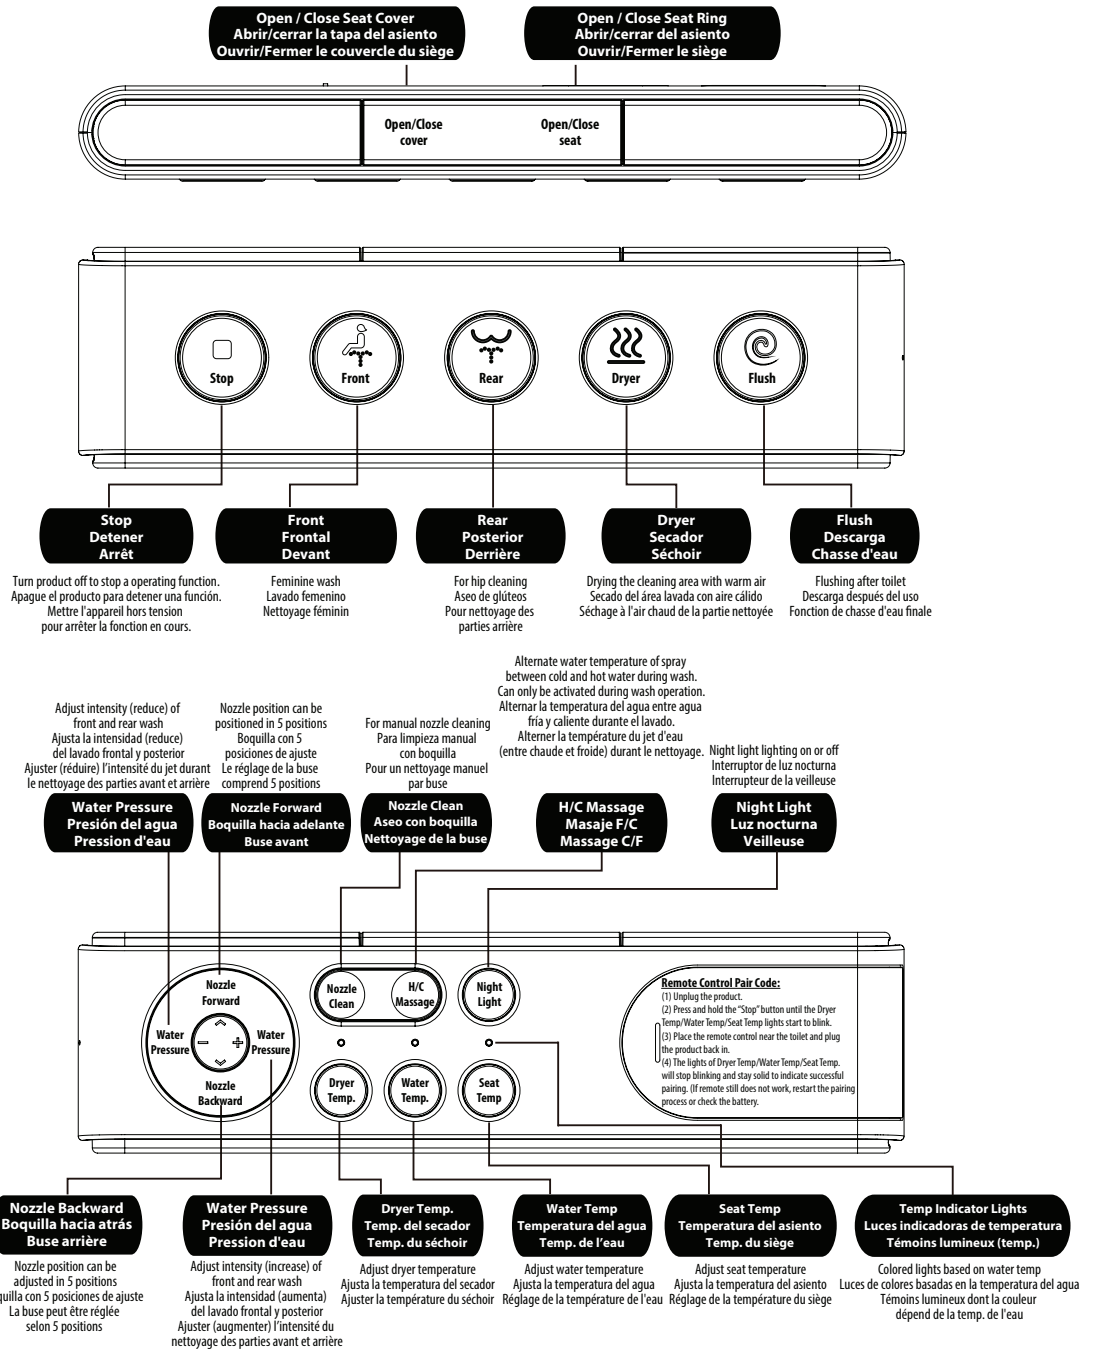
Open / Close Seat Cover
Abrir/cerrar la tapa del asiento
Ouvrir/Fermer le couvercle du siège

Open / Close Seat Ring
Abrir/cerrar del asiento
Ouvrir/Fermer le siège

Open/Close cover

Open/Close seat

Stop

Front

Rear

Dryer

Flush

Stop
Detener
Arrêt

Turn product off to stop a operating function.
Apague el producto para detener una función.
Mettre l'appareil hors tension pour arrêter la fonction en cours.

Front
Frontal
Devant

Feminine wash
Lavado femenino
Nettoyage féminin

Rear
Posterior
Derrière

For hip cleaning
Aseo de glúteos
Pour nettoyage des parties arrière

Dryer
Secador
Séchoir

Drying the cleaning area with warm air
Secado del área lavada con aire cálido
Séchage à l'air chaud de la partie nettoyée

Flush
Descarga
Chasse d'eau

Flushing after toilet
Descarga después del uso
Fonction de chasse d'eau finale

Adjust intensity (reduce) of front and rear wash
Ajusta la intensidad (reduce) del lavado frontal y posterior
Ajuster (réduire) l'intensité du jet durant le nettoyage des parties avant et arrière

Water Pressure
Presión del agua
Pression d'eau

Nozzle position can be positioned in 5 positions
Boquilla con 5 posiciones de ajuste
Le réglage de la buse comprend 5 positions

Nozzle Forward
Boquilla hacia adelante
Buse avant

For manual nozzle cleaning
Para limpieza manual con boquilla
Pour un nettoyage manuel par buse

Nozzle Clean
Aseo con boquilla
Nettoyage de la buse

Alternate water temperature of spray between cold and hot water during wash.
Can only be activated during wash operation.
Alternar la temperatura del agua entre agua fría y caliente durante el lavado.
Alterner la température du jet d'eau (entre chaude et froide) durant le nettoyage.

H/C Massage
Masaje F/C
Massage C/F

Night light lighting on or off
Interruptor de luz nocturna
Interrupteur de la veilleuse

Night Light
Luz nocturna
Veilleuse

Nozzle Forward

Water Pressure

Water Pressure

Nozzle Backward

Nozzle Clean

H/C Massage

Night Light

Dryer Temp.

Water Temp.

Seat Temp

Remote Control Pair Code:
(1) Unplug the product.
(2) Press and hold the "Stop" button until the Dryer Temp/Water Temp/Seat Temp lights start to blink.
(3) Place the remote control near the toilet and plug the product back in.
(4) The lights of Dryer Temp/Water Temp/Seat Temp. will stop blinking and stay solid to indicate successful pairing. (If remote still does not work, restart the pairing process or check the battery.

Nozzle Backward
Boquilla hacia atrás
Buse arrière

Nozzle position can be adjusted in 5 positions
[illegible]uilla con 5 posiciones de ajuste
La buse peut être réglée selon 5 positions

Water Pressure
Presión del agua
Pression d'eau

Adjust intensity (increase) of front and rear wash
Ajusta la intensidad (aumenta) del lavado frontal y posterior
Ajuster (augmenter) l'intensité du nettoyage des parties avant et arrière

Dryer Temp.
Temp. del secador
Temp. du séchoir

Adjust dryer temperature
Ajusta la temperatura del secador
Ajuster la température du séchoir

Water Temp
Temperatura del agua
Temp. de l'eau

Adjust water temperature
Ajusta la temperatura del agua
Réglage de la température de l'eau

Seat Temp
Temperatura del asiento
Temp. du siège

Adjust seat temperature
Ajusta la temperatura del asiento
Réglage de la température du siège

Temp Indicator Lights
Luces indicadoras de temperatura
Témoins lumineux (temp.)

Colored lights based on water temp
Luces de colores basadas en la temperatura del agua
Témoins lumineux dont la couleur dépend de la temp. de l'eau